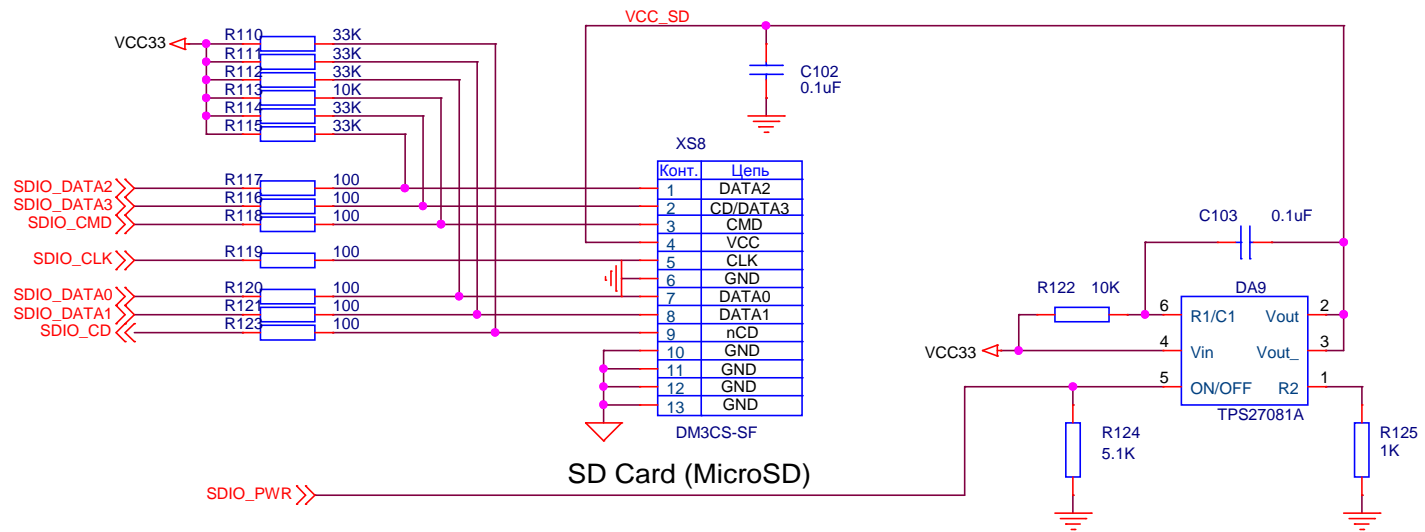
VCC33
R110 33K
R111 33K
R112 33K
R113 10K
R114 33K
R115 33K

VCC_SD

C102
0.1uF

XS8

| Конт. | Цепь |
|---|---|
| 1 | DATA2 |
| 2 | CD/DATA3 |
| 3 | CMD |
| 4 | VCC |
| 5 | CLK |
| 6 | GND |
| 7 | DATA0 |
| 8 | DATA1 |
| 9 | nCD |
| 10 | GND |
| 11 | GND |
| 12 | GND |
| 13 | GND |

DM3CS-SF

SDIO_DATA2
SDIO_DATA3
SDIO_CMD
SDIO_CLK
SDIO_DATA0
SDIO_DATA1
SDIO_CD

R117 100
R116 100
R118 100
R119 100
R120 100
R121 100
R123 100

C103 0.1uF

R122 10K

DA9
6 R1/C1
4 Vin
5 ON/OFF
Vout 2
Vout_ 3
R2 1
TPS27081A

VCC33

R124
5.1K

R125
1K

SD Card (MicroSD)

SDIO_PWR